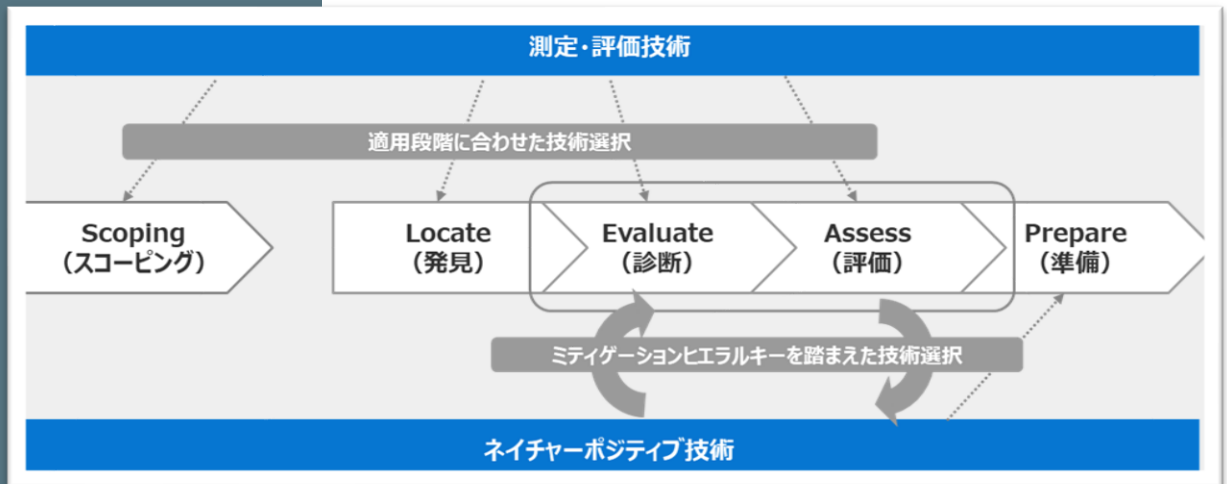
測定・評価技術

適用段階に合わせた技術選択

Scoping
（スコーピング）

Locate
（発見）

Evaluate
（診断）

Assess
（評価）

Prepare
（準備）

ミティゲーションヒエラルキーを踏まえた技術選択

ネイチャーポジティブ技術